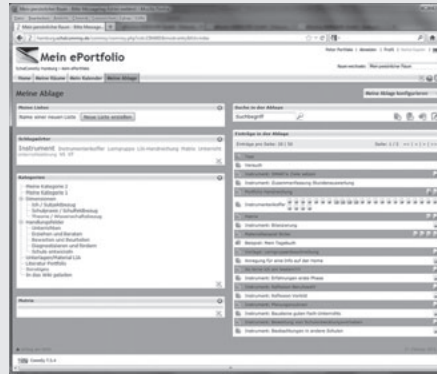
Mein ePortfolio

Home | Meine Räume | Mein Kalender | Meine Ablage

Meine Ablage

Meine Listen

Name einer neuen Liste | Neue Liste erstellen

Schlagwörter

Instrument

Kategorien

Meine Kategorie 1
Meine Kategorie 2

Suche in der Ablage

Suchbegriff

Einträge in der Ablage

Test
Versuch
Instrument: Einschätzung
Instrument: Blitzlicht
Matrix
Instrument: Bewertung
Beispiel: Mein Tagebuch
Instrument: Reflexion
Instrument: Feedback
Instrument: Beobachtungen in anderen Schulen

Instrument: Erfahrungen erste Phase
Instrument: Schulen kennenlernen
Instrument: Reflexion Vorbild
Instrument: Planungsgespräch
Instrument: Bausteine guten Fach-Unterrichts

Meine Ablage konfigurieren

Matrix